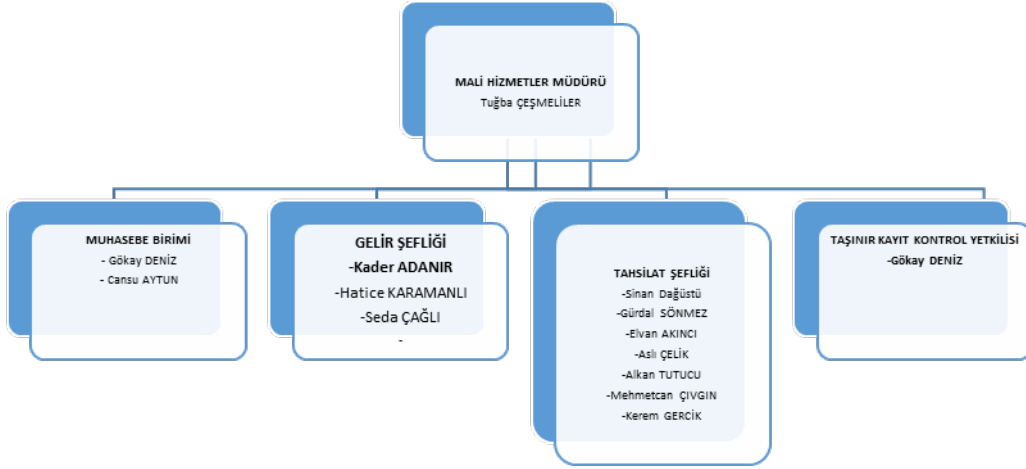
MALİ HİZMETLER MÜDÜRÜ
Tuğba ÇEŞMELİLER

MUHASEBE BİRİMİ
- Gökay DENİZ
- Cansu AYTUN

GELİR ŞEFLİĞİ
-Kader ADANIR
-Hatice KARAMANLI
-Seda ÇAĞLI
-

TAHSİLAT ŞEFLİĞİ
-Sinan Dağüstü
-Gürdal SÖNMEZ
-Elvan AKINCI
-Aslı ÇELİK
-Alkan TUTUCU
-Mehmetcan ÇIVGIN
-Kerem GERCİK

TAŞINIR KAYIT KONTROL YETKİLİSİ
-Gökay DENİZ